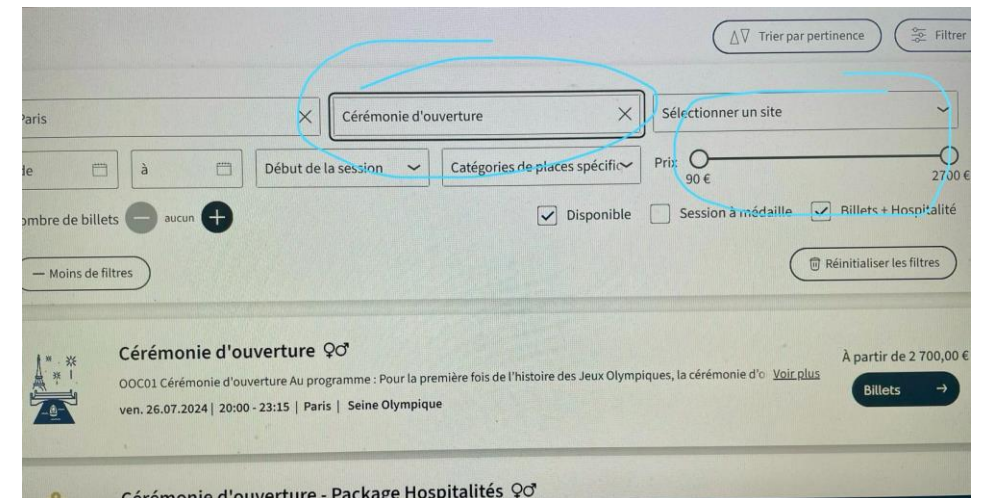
Trier par pertinence
Filtrer

Paris
Cérémonie d'ouverture
Sélectionner un site

de
à
Début de la session
Catégories de places spécifi
Prix
90 €
2700 €

ombre de billets
aucun
Disponible
Session à médaille
Billets + Hospitalité

— Moins de filtres
Réinitialiser les filtres

Cérémonie d'ouverture ♀♂
OOC01 Cérémonie d'ouverture Au programme : Pour la première fois de l'histoire des Jeux Olympiques, la cérémonie d'o Voir plus
ven. 26.07.2024 | 20:00 - 23:15 | Paris | Seine Olympique
À partir de 2 700,00 €
Billets

Cérémonie d'ouverture - Package Hospitalités ♀♂